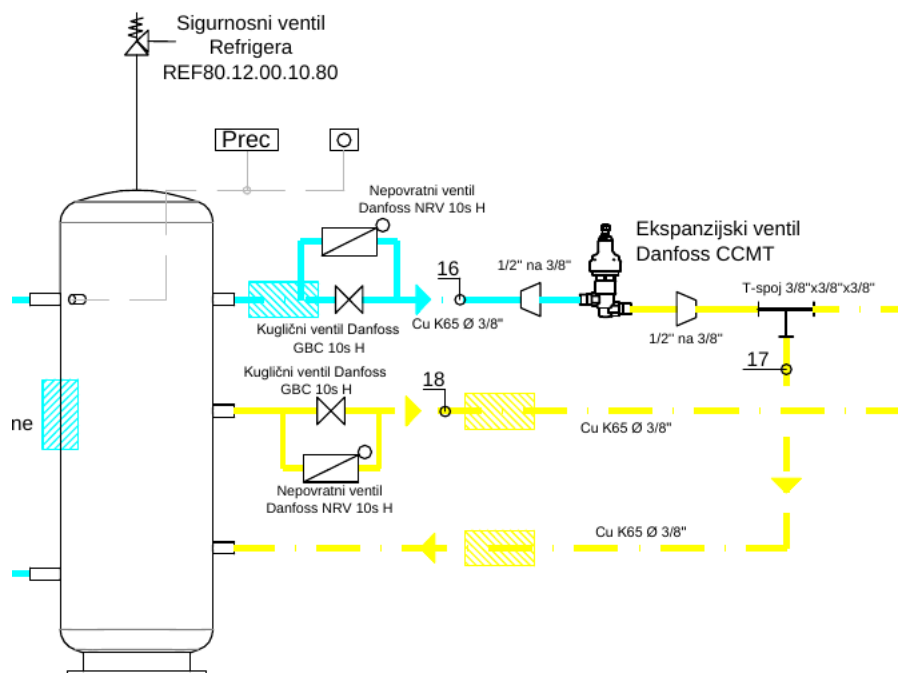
Sigurnosni ventil
Refrigera
REF80.12.00.10.80

Prec

Nepovratni ventil
Danfoss NRV 10s H

Ekspanzijski ventil
Danfoss CCMT

16

1/2" na 3/8"

T-spoj 3/8"x3/8"x3/8"

Kuglični ventil Danfoss
GBC 10s H

Cu K65 Ø 3/8"

1/2" na 3/8"

17

Kuglični ventil Danfoss
GBC 10s H

18

ne

Cu K65 Ø 3/8"

Nepovratni ventil
Danfoss NRV 10s H

Cu K65 Ø 3/8"